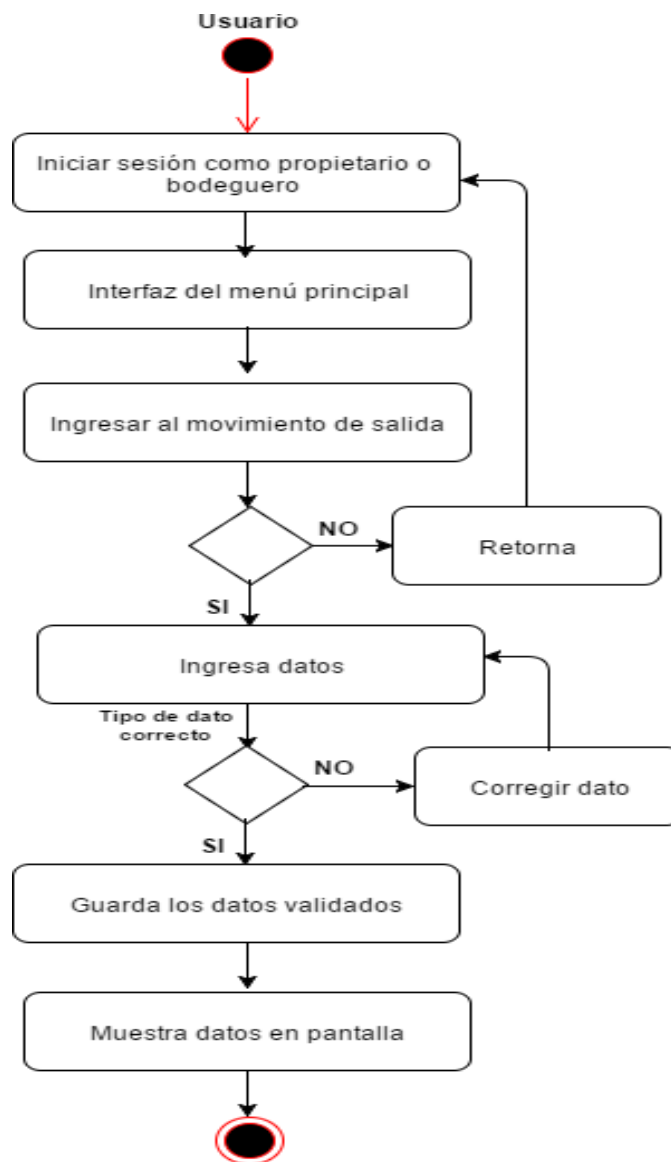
Usuario

Iniciar sesión como propietario o bodeguero

Interfaz del menú principal

Ingresar al movimiento de salida

NO

Retorna

SI

Ingresa datos

Tipo de dato correcto

NO

Corregir dato

SI

Guarda los datos validados

Muestra datos en pantalla